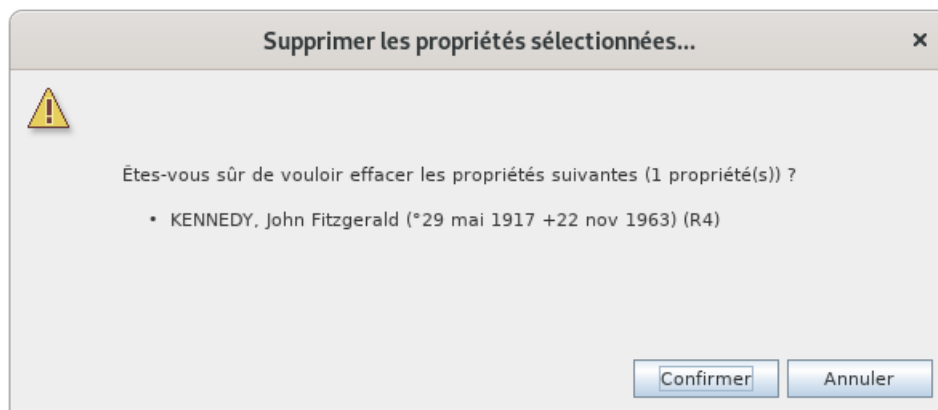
Supprimer les propriétés sélectionnées...

×

Êtes-vous sûr de vouloir effacer les propriétés suivantes (1 propriété(s)) ?

• KENNEDY, John Fitzgerald (°29 mai 1917 +22 nov 1963) (R4)

Confirmer

Annuler